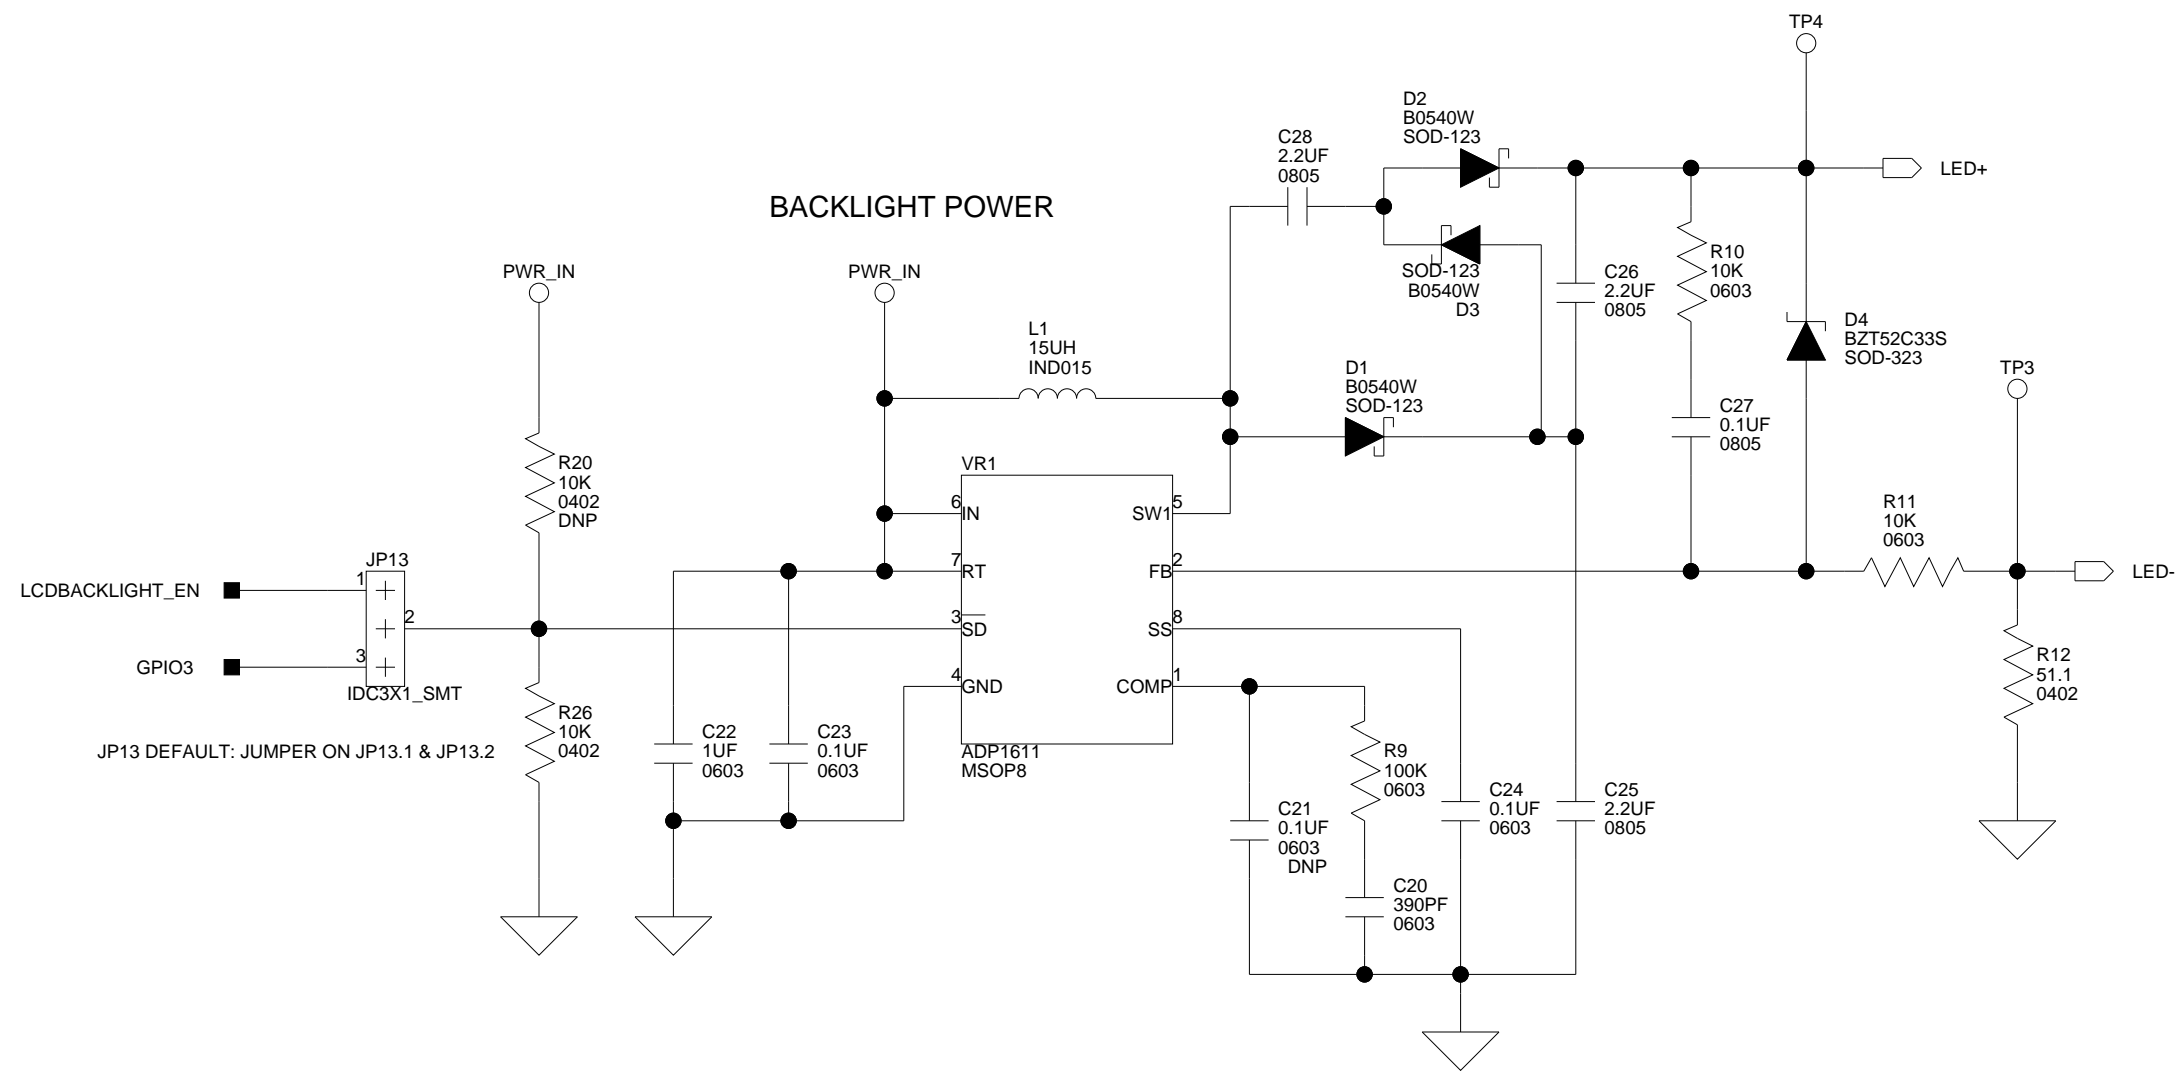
TP4

D2
B0540W
SOD-123

C28
2.2UF
0805

LED+

BACKLIGHT POWER

PWR_IN

PWR_IN

SOD-123
B0540W
D3

C26
2.2UF
0805

R10
10K
0603

D4
BZT52C33S
SOD-323

L1
15UH
IND015

D1
B0540W
SOD-123

TP3

C27
0.1UF
0805

VR1

R20
10K
0402
DNP

6 IN

SW1 5

R11
10K
0603

JP13

7 RT

FB 2

LED-

LCDBACKLIGHT_EN

1

2

3 SD

SS 8

GPIO3

3

IDC3X1_SMT

4 GND

COMP 1

R12
51.1
0402

R26
10K
0402

C22
1UF
0603

C23
0.1UF
0603

ADP1611
MSOP8

R9
100K
0603

C24
0.1UF
0603

C25
2.2UF
0805

JP13 DEFAULT: JUMPER ON JP13.1 & JP13.2

C21
0.1UF
0603
DNP

C20
390PF
0603